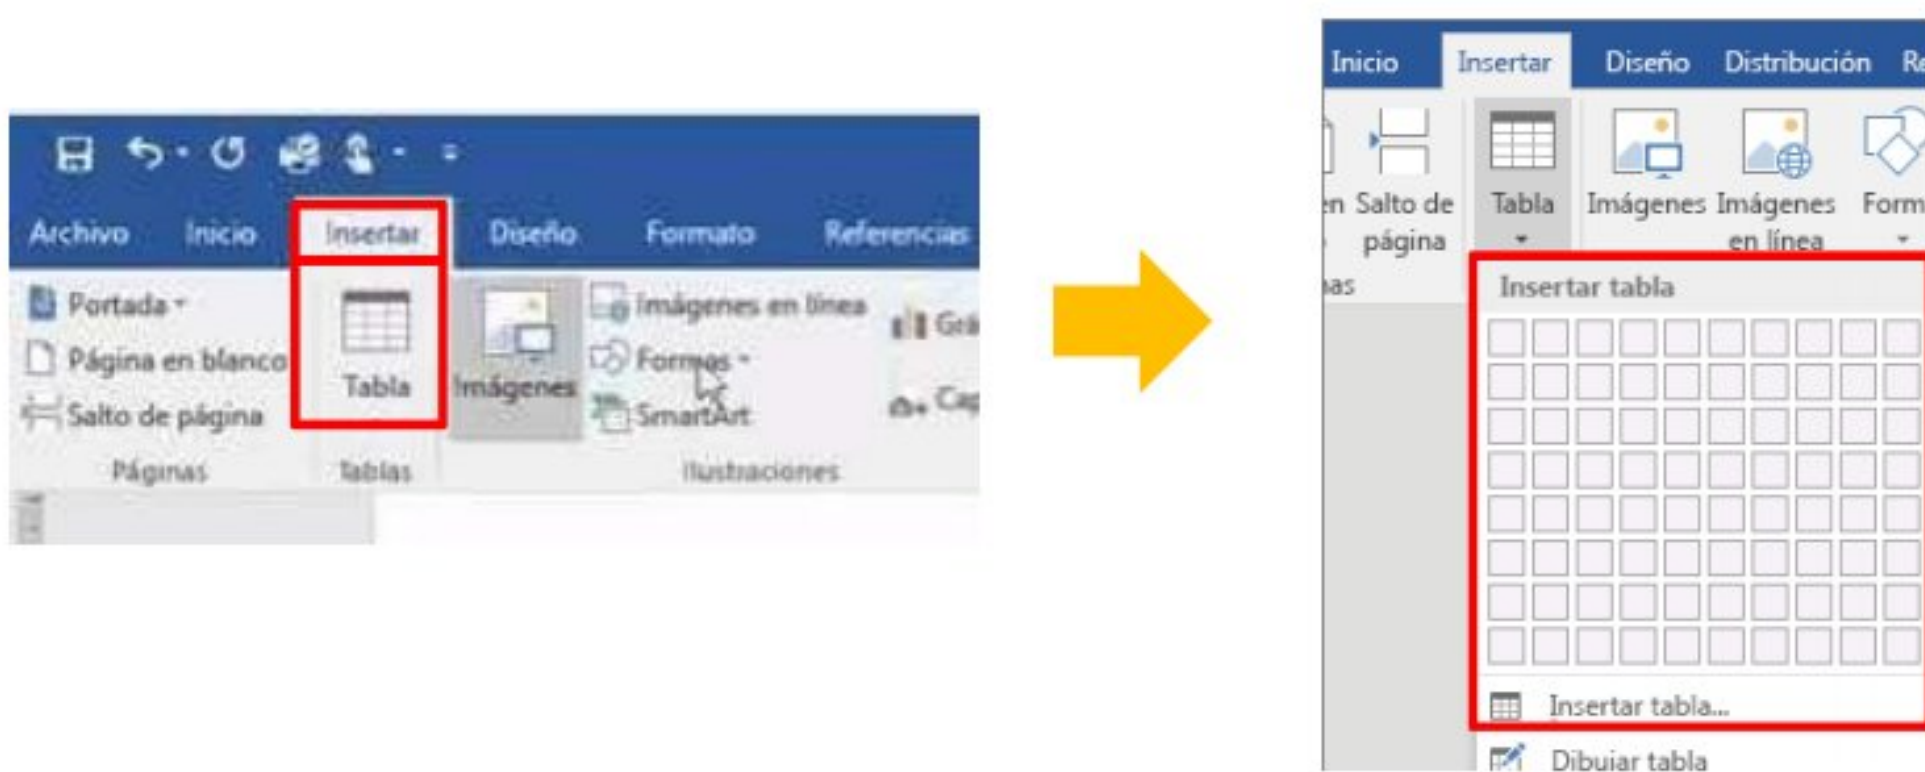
Archivo Inicio Insertar Diseño Formato Referencias

Portada
Página en blanco
Salto de página
Páginas

Tabla
Tablas

Imágenes
Imágenes en línea
Formas
SmartArt
Ilustraciones

Grá
Cap

Inicio Insertar Diseño Distribución Re

en Salto de página
as
Tabla
Imágenes
Imágenes en línea
Form

Insertar tabla

Insertar tabla...
Dibujar tabla